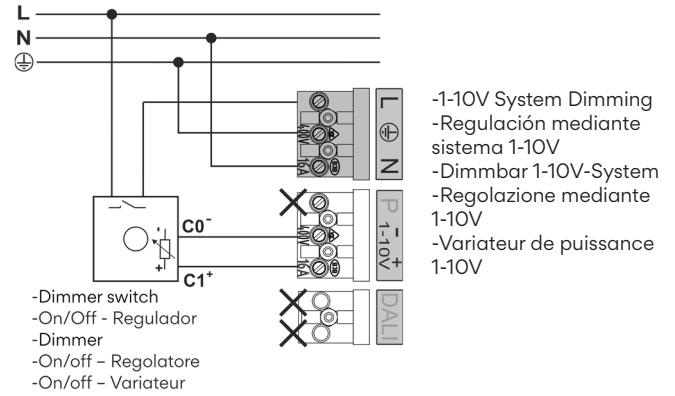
L
N
⏚

C0⁻
C1⁺
-
+

L
⏚
N
P
-
1-10V
+
DALI

-1-10V System Dimming
-Regulación mediante sistema 1-10V
-Dimmbar 1-10V-System
-Regolazione mediante 1-10V
-Variateur de puissance 1-10V

-Dimmer switch
-On/Off - Regulador
-Dimmer
-On/off – Regolatore
-On/off – Variateur